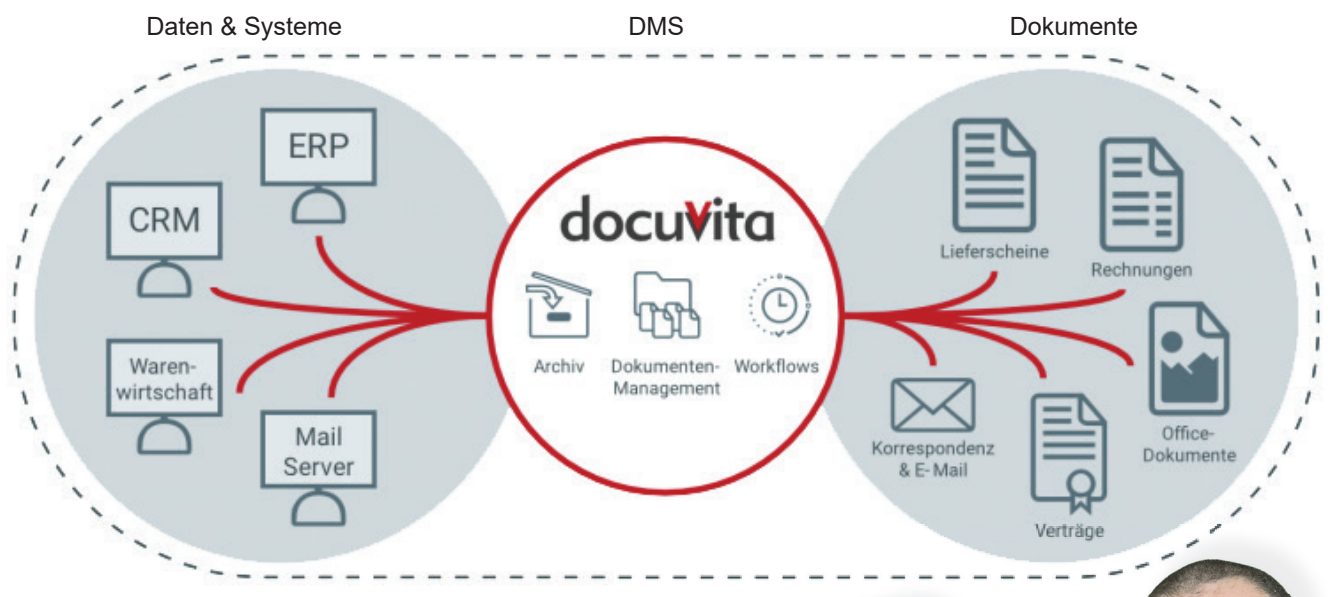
Daten & Systeme

DMS

Dokumente

ERP

CRM

Warenwirtschaft

Mail Server

docuvita

Archiv

Dokumenten-Management

Workflows

Lieferscheine

Rechnungen

Office-Dokumente

Korrespondenz & E-Mail

Verträge